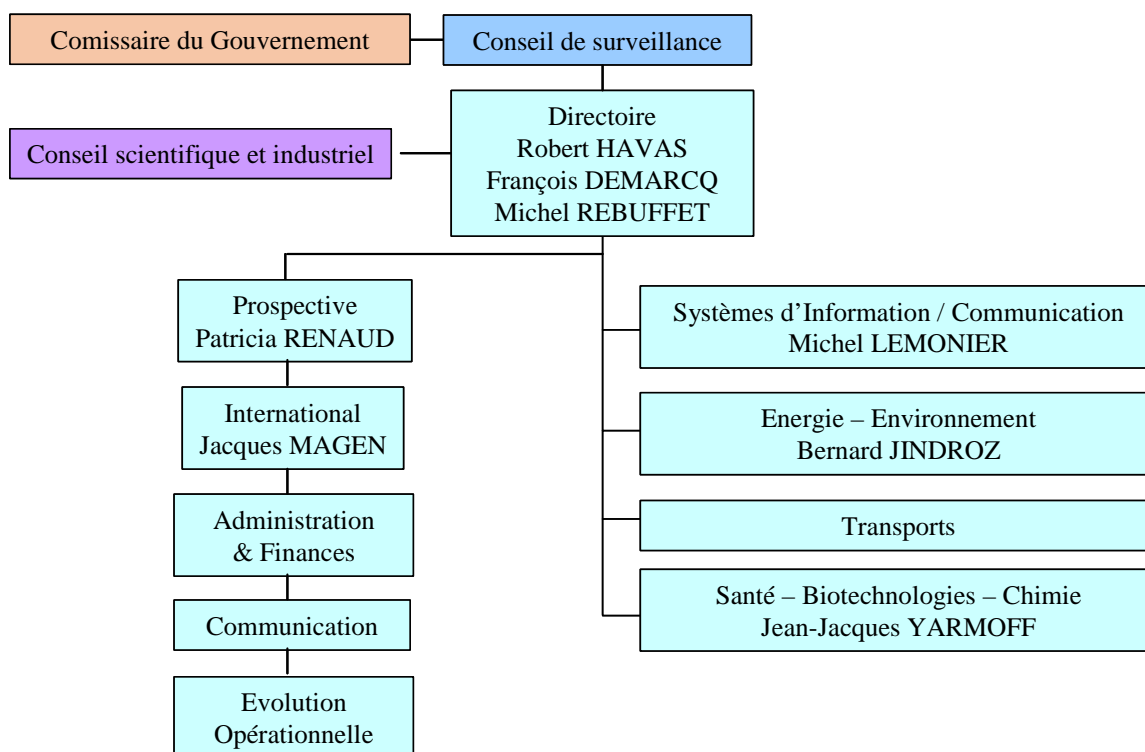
Comissaire du Gouvernement

Conseil de surveillance

Conseil scientifique et industriel

Directoire
Robert HAVAS
François DEMARCQ
Michel REBUFFET

Prospective
Patricia RENAUD

International
Jacques MAGEN

Administration
& Finances

Communication

Evolution
Opérationnelle

Systèmes d'Information / Communication
Michel LEMONIER

Energie – Environnement
Bernard JINDROZ

Transports

Santé – Biotechnologies – Chimie
Jean-Jacques YARMOFF